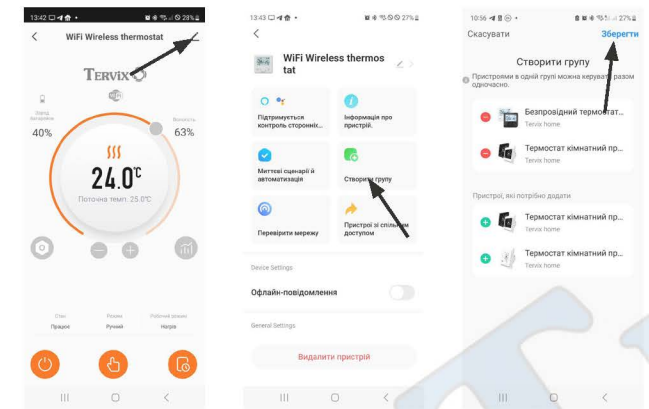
13:42 28%

WiFi Wireless thermostat

TERVIX

Заряд батарейки
40%

Вологість
63%

24.0°C

Поточна темп. 25.6°C

Стан
Працює

Режим
Ручний

Робочий режим
Нагрів

13:43 27%

WiFi Wireless thermostat

Підтримується контроль сторонніх...

Інформація про пристрій.

Миттєві сценарії й автоматизація

Створити групу

Перевірити мережу

Пристрої зі спільним доступом

Device Settings

Офлайн-повідомлення

General Settings

Видалити пристрій

10:56 27%

Скасувати

Створити групу

Зберегти

Пристрої в одній групі можна керувати разом одночасно.

Безпроводний термостат...
Tervix home

Термостат кімнатний пр...
Tervix home

Пристрої, які потрібно додати

Термостат кімнатний пр...
Tervix home

Термостат кімнатний пр...
Tervix home